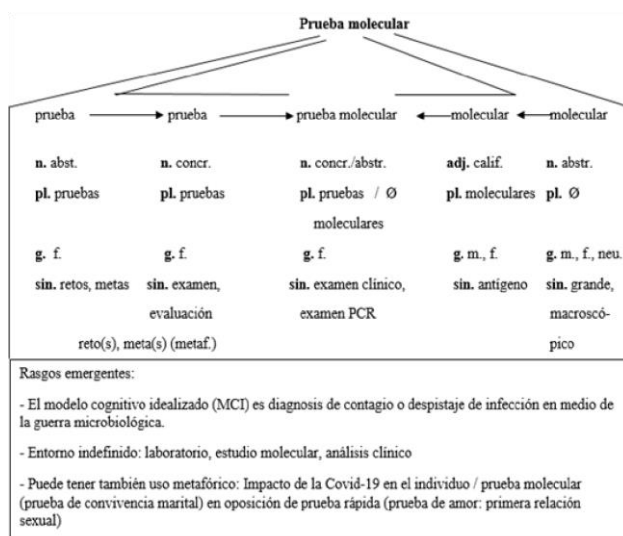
Prueba molecular

prueba → prueba → prueba molecular ← molecular ← molecular

| prueba | prueba | prueba molecular | molecular | molecular |
|---|---|---|---|---|
| **n.** abst. | **n.** concr. | **n.** concr./abstr. | **adj.** calif. | **n.** abstr. |
| **pl.** pruebas | **pl.** pruebas | **pl.** pruebas / Ø moleculares | **pl.** moleculares | **pl.** Ø |
| **g.** f. | **g.** f. | **g.** f. | **g.** m., f. | **g.** m., f., neu. |
| **sin.** retos, metas | **sin.** examen, evaluación | **sin.** examen clínico, examen PCR | **sin.** antígeno | **sin.** grande, macroscópico |

reto(s), meta(s) (metaf.)

Rasgos emergentes:

- El modelo cognitivo idealizado (MCI) es diagnosis de contagio o despistaje de infección en medio de la guerra microbiológica.

- Entorno indefinido: laboratorio, estudio molecular, análisis clínico

- Puede tener también uso metafórico: Impacto de la Covid-19 en el individuo / prueba molecular (prueba de convivencia marital) en oposición de prueba rápida (prueba de amor: primera relación sexual)